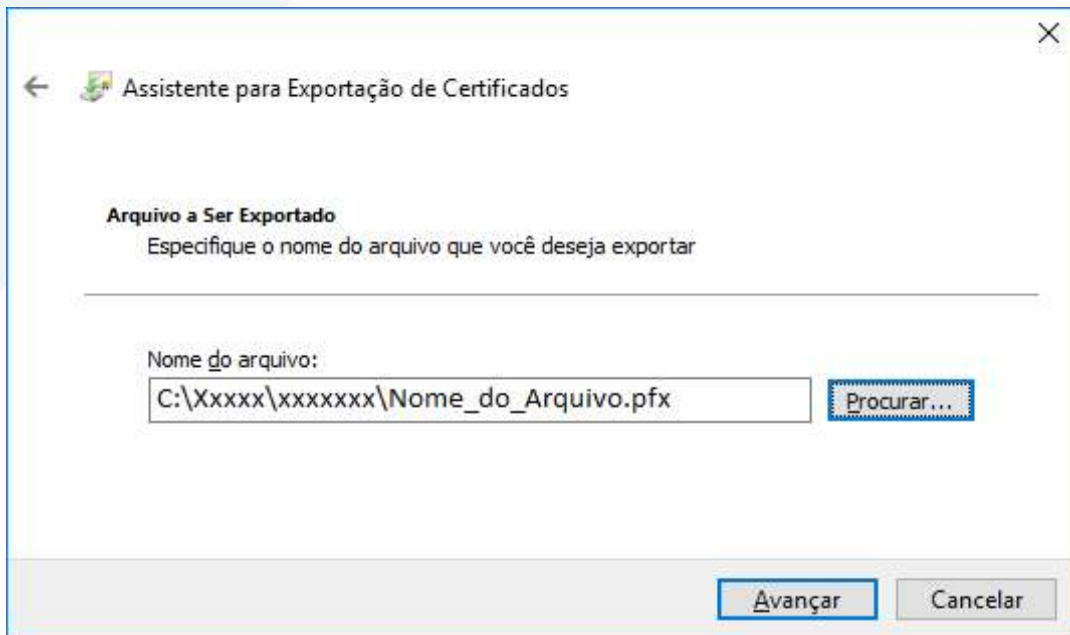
×

Assistente para Exportação de Certificados

Arquivo a Ser Exportado

Especifique o nome do arquivo que você deseja exportar

Nome do arquivo:

C:\Xxxxx\xxxxxxx\Nome_do_Arquivo.pfx

Procurar...

Avançar

Cancelar